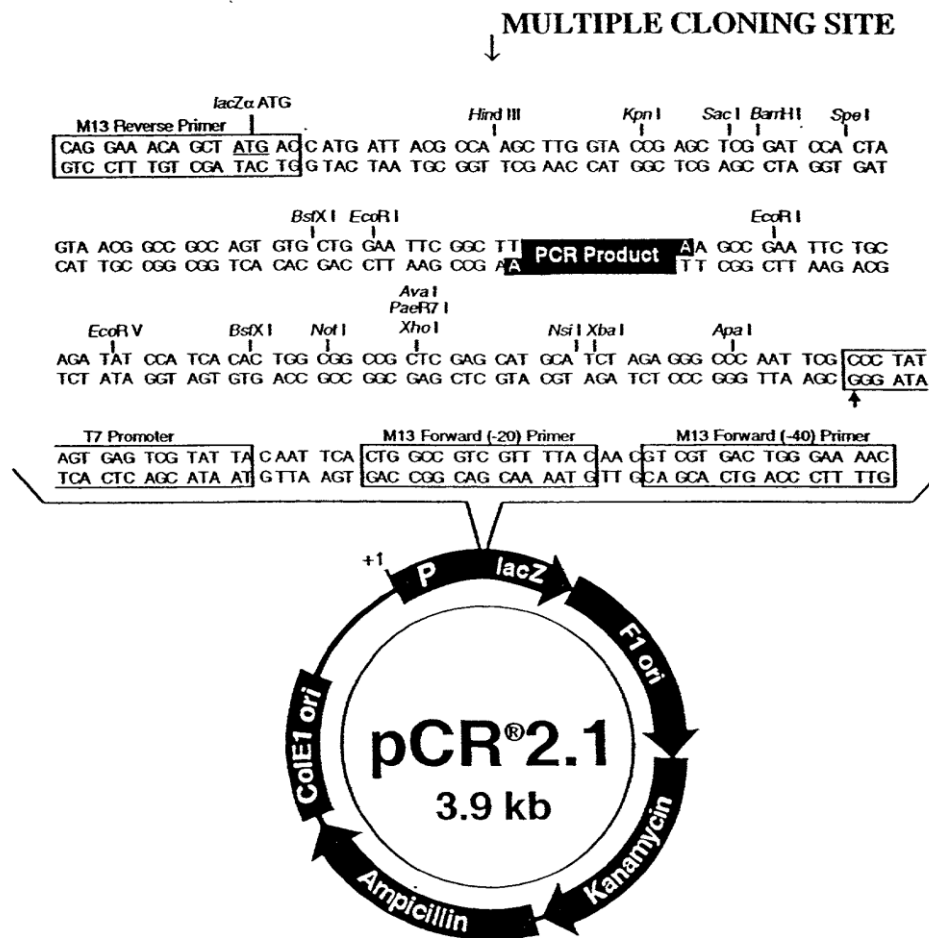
MULTIPLE CLONING SITE

lacZα ATG

M13 Reverse Primer

Hind III Kpn I Sac I BamH I Spe I

CAG GAA ACA GCT ATG AC C ATG ATT ACG CCA AGC TTG GTA CCG AGC TCG GAT CCA CTA
GTC CTT TGT CGA TAC TG G TAC TAA TGC GGT TCG AAC CAT GGC TCG AGC CTA GGT GAT

BstX I EcoR I EcoR I

GTA ACG GCC GCC AGT GTG CTG GAA TTC GGC TT PCR Product A A GCC GAA TTC TGC
CAT TGC CGG CGG TCA CAC GAC CTT AAG CCG A A TT CGG CTT AAG ACG

Ava I
PaeR7 I
EcoR V BstX I Not I Xho I Nsi I Xba I Apa I

AGA TAT CCA TCA CAC TGG CGG CCG CTC GAG CAT GCA TCT AGA GGG CCC AAT TCG CCC TAT
TCT ATA GGT AGT GTG ACC GCC GGC GAG CTC GTA CGT AGA TCT CCC GGG TTA AGC GGG ATA

T7 Promoter M13 Forward (-20) Primer M13 Forward (-40) Primer

AGT GAG TCG TAT TA C AAT TCA CTG GCC GTC GTT TTA C AA CGT CGT GAC TGG GAA AAC
TCA CTC AGC ATA AT GTTA AGT GAC CGG CAG CAA AAT G TT GCA GCA CTG ACC CTT TTG

+1 P lacZ

F1 ori

Kanamycin

Ampicillin

ColE1 ori

pCR®2.1
3.9 kb